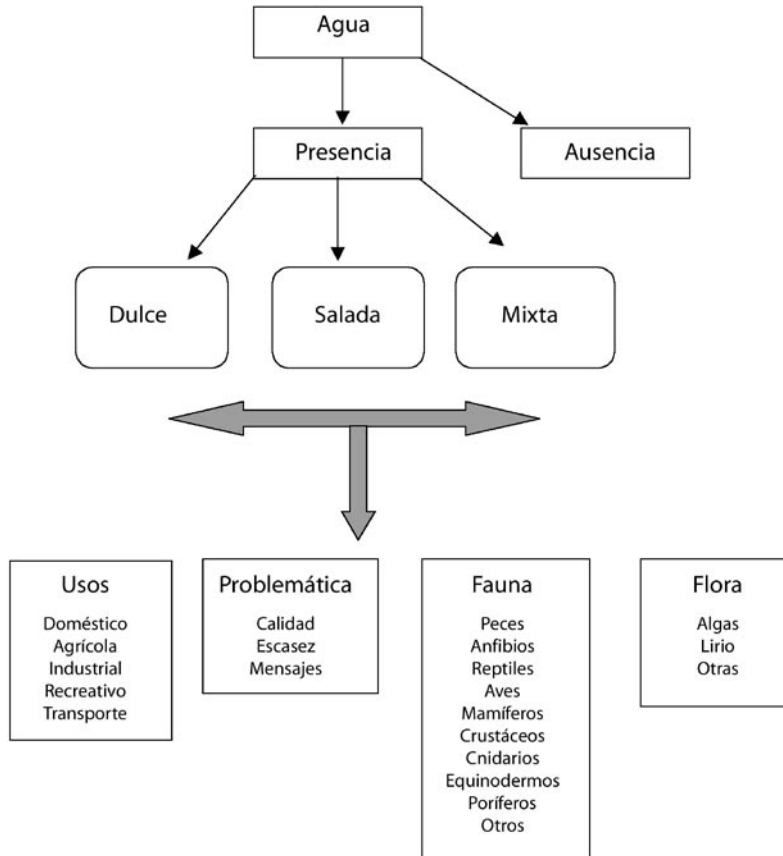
Agua

Presencia

Ausencia

Dulce

Salada

Mixta

Usos
Doméstico
Agrícola
Industrial
Recreativo
Transporte

Problemática
Calidad
Escasez
Mensajes

Fauna
Peces
Anfibios
Reptiles
Aves
Mamíferos
Crustáceos
Cnidarios
Equinodermos
Poríferos
Otros

Flora
Algas
Lirio
Otras